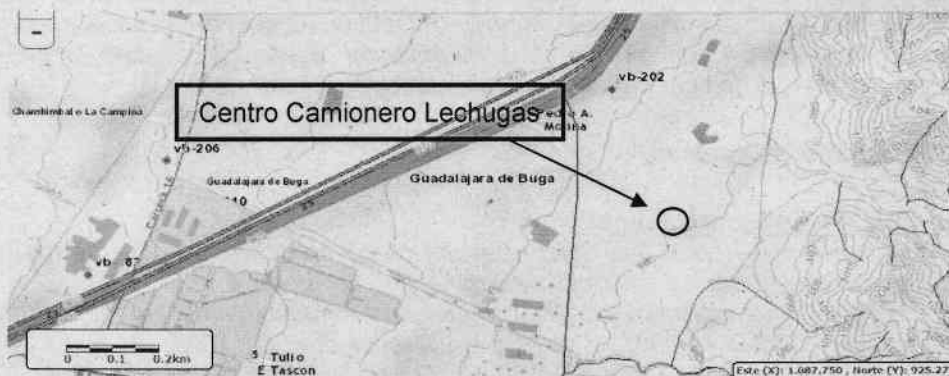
-

Chambimbal o La Campiña

Centro Camionero Lechugas

vb-202

Pedro A. Molina

vb-206

Guadalajara de Buga

Guadalajara de Buga

Carrera 16

10

25

25

vb-62

0 0.1 0.2km

Tulio E Tascon

Este (X): 1.087.750 , Norte (Y): 925.27